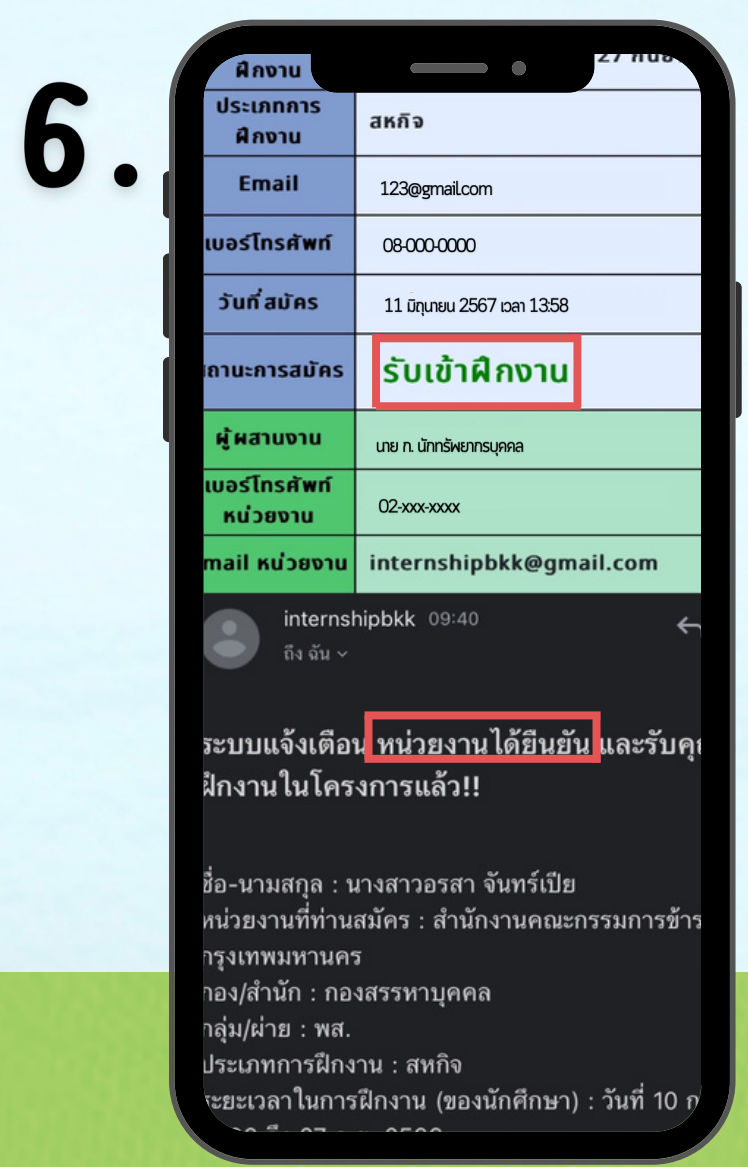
6.

| ฝึกงาน | 27 กันย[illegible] |
|---|---|
| ประเภทการฝึกงาน | สหกิจ |
| Email | 123@gmail.com |
| เบอร์โทรศัพท์ | 08-000-0000 |
| วันที่สมัคร | 11 มิถุนายน 2567 เวลา 13:58 |
| สถานะการสมัคร | รับเข้าฝึกงาน |
| ผู้ประสานงาน | นาย ก. นักทรัพยากรบุคคล |
| เบอร์โทรศัพท์หน่วยงาน | 02-xxx-xxxx |
| mail หน่วยงาน | internshipbkk@gmail.com |

internshipbkk 09:40
ถึง ฉัน

ระบบแจ้งเตือน หน่วยงานได้ยืนยัน และรับคุ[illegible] ฝึกงานในโครงการแล้ว!!

ชื่อ-นามสกุล : นางสาวอรสา จันทร์เปีย
หน่วยงานที่ท่านสมัคร : สำนักงานคณะกรรมการข้าร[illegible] กรุงเทพมหานคร
กอง/สำนัก : กองสรรหาบุคคล
กลุ่ม/ฝ่าย : พส.
ประเภทการฝึกงาน : สหกิจ
ระยะเวลาในการฝึกงาน (ของนักศึกษา) : วันที่ 10 ก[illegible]
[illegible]